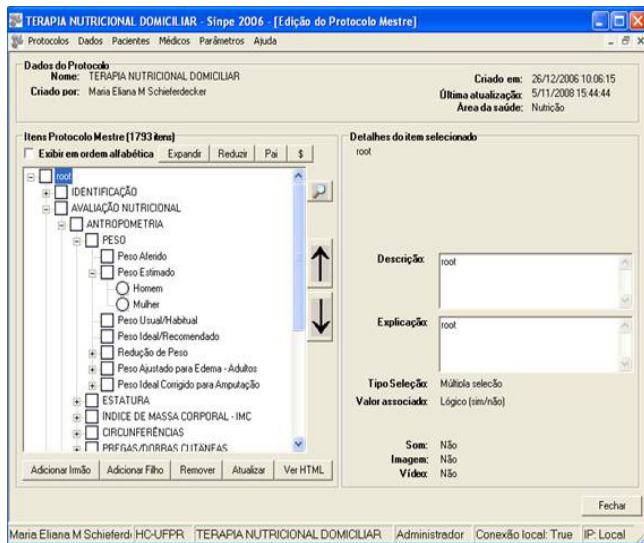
TERAPIA NUTRICIONAL DOMICILIAR - Sinpe 2006 - [Edição do Protocolo Mestre]

Protocolos Dados Pacientes Médicos Parâmetros Ajuda

Dados do Protocolo
Nome: TERAPIA NUTRICIONAL DOMICILIAR
Criado por: Maria Eliana M Schieferdecker

Criado em: 26/12/2006 10:06:15
Última atualização: 5/11/2008 15:44:44
Área da saúde: Nutrição

Itens Protocolo Mestre (1793 itens)
Exibir em ordem alfabética Expandir Reduzir Pai $

root
IDENTIFICAÇÃO
AVALIAÇÃO NUTRICIONAL
ANTROPOMETRIA
PESO
Peso Aferido
Peso Estimado
Homem
Mulher
Peso Usual/Habitual
Peso Ideal/Recomendado
Redução de Peso
Peso Ajustado para Edema - Adultos
Peso Ideal Corrigido para Amputação
ESTATURA
INDICE DE MASSA CORPORAL - IMC
CIRCUNFERÊNCIAS
PREGAS/DOBRAS CUTÂNEAS

Adicionar Irmão Adicionar Filho Remover Atualizar Ver HTML

Detalhes do item selecionado
root

Descrição: root

Explicação: root

Tipo Seleção: Múltipla seleção
Valor associado: Lógico (sim/não)

Som: Não
Imagem: Não
Vídeo: Não

Fechar

Maria Eliana M Schieferd HC-UFPR TERAPIA NUTRICIONAL DOMICILIAR Administrador Conexão local: True IP: Local